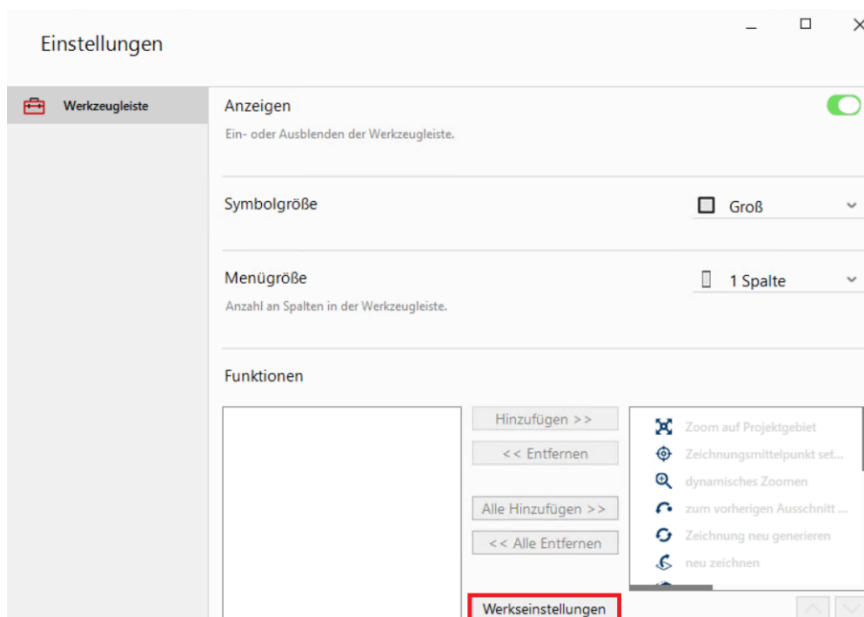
Einstellungen

Werkzeugleiste

Anzeigen
Ein- oder Ausblenden der Werkzeugleiste.

Symbolgröße
Groß

Menügröße
Anzahl an Spalten in der Werkzeugleiste.
1 Spalte

Funktionen

Hinzufügen >>
<< Entfernen
Alle Hinzufügen >>
<< Alle Entfernen
Werkseinstellungen

Zoom auf Projektgebiet
Zeichnungsmittelpunkt set...
dynamisches Zoomen
zum vorherigen Ausschnitt ...
Zeichnung neu generieren
neu zeichnen